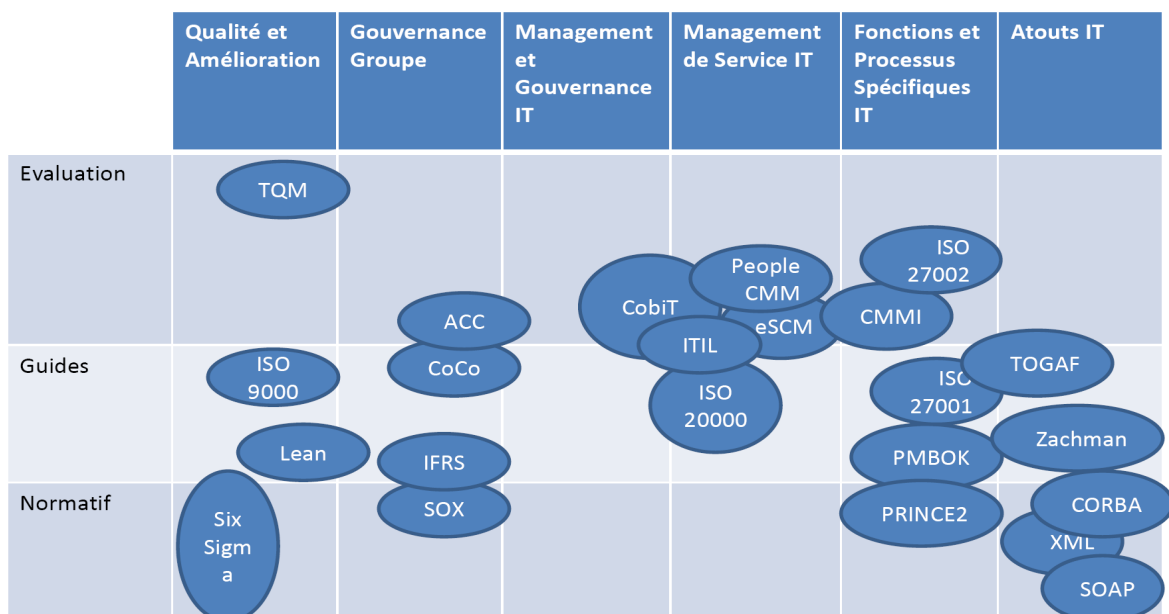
| | Qualité et Amélioration | Gouvernance Groupe | Management et Gouvernance IT | Management de Service IT | Fonctions et Processus Spécifiques IT | Atouts IT |
|---|---|---|---|---|---|---|
| Evaluation | TQM | ACC | CobiT | People CMM, eSCM | ISO 27002, CMMI | |
| Guides | ISO 9000, Lean | CoCo, IFRS | ITIL | ISO 20000 | ISO 27001, PMBOK | TOGAF, Zachman |
| Normatif | Six Sigm a | SOX | | | PRINCE2 | CORBA, XML, SOAP |